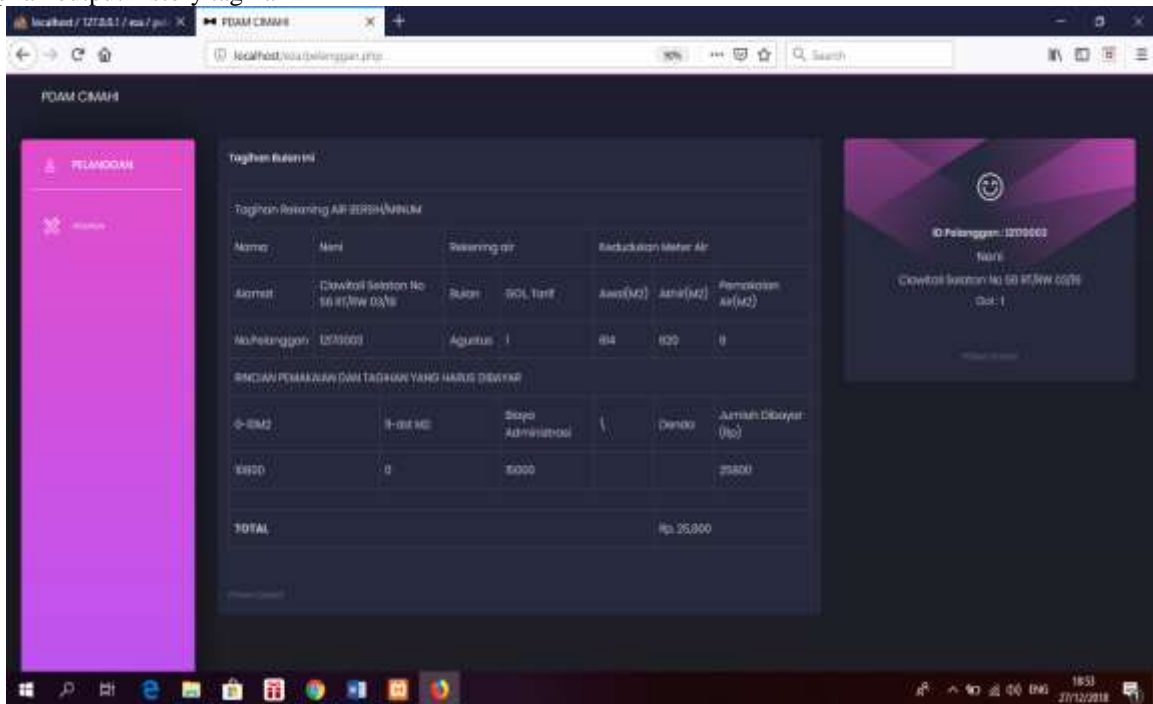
localhost / 127.0.0.1 / esa / p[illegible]
PDAM CIMAHI
localhost/esa/pelanggan.php
90%
Search

PDAM CIMAHI

PELANGGAN
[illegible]

Tagihan Bulan ini

Tagihan Rekening AIR BERSIH/MINUM

| Nama | Neni | Rekening air | | Kedudukan Meter Air | | |
|---|---|---|---|---|---|---|
| Alamat | Cibeureum Selatan No 56 RT/RW 03/16 | Bulan | GOL Tarif | Awal(M2) | Akhir(M2) | Pemakaian Air(M2) |
| No.Pelanggan | 1270003 | Agustus | 1 | 614 | 620 | 6 |

RINCIAN PEMAKAIAN DAN TAGIHAN YANG HARUS DIBAYAR

| 0-10M2 | 11-dst M2 | Biaya Administrasi | \ | Denda | Jumlah Dibayar (Rp) |
|---|---|---|---|---|---|
| 10800 | 0 | 15000 | | | 25800 |

TOTAL Rp. 25,800

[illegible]

ID Pelanggan : 1270003
Neni
Cibeureum Selatan No 56 RT/RW 03/16
Gol : 1
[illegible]

ENG 18:53 27/12/2018